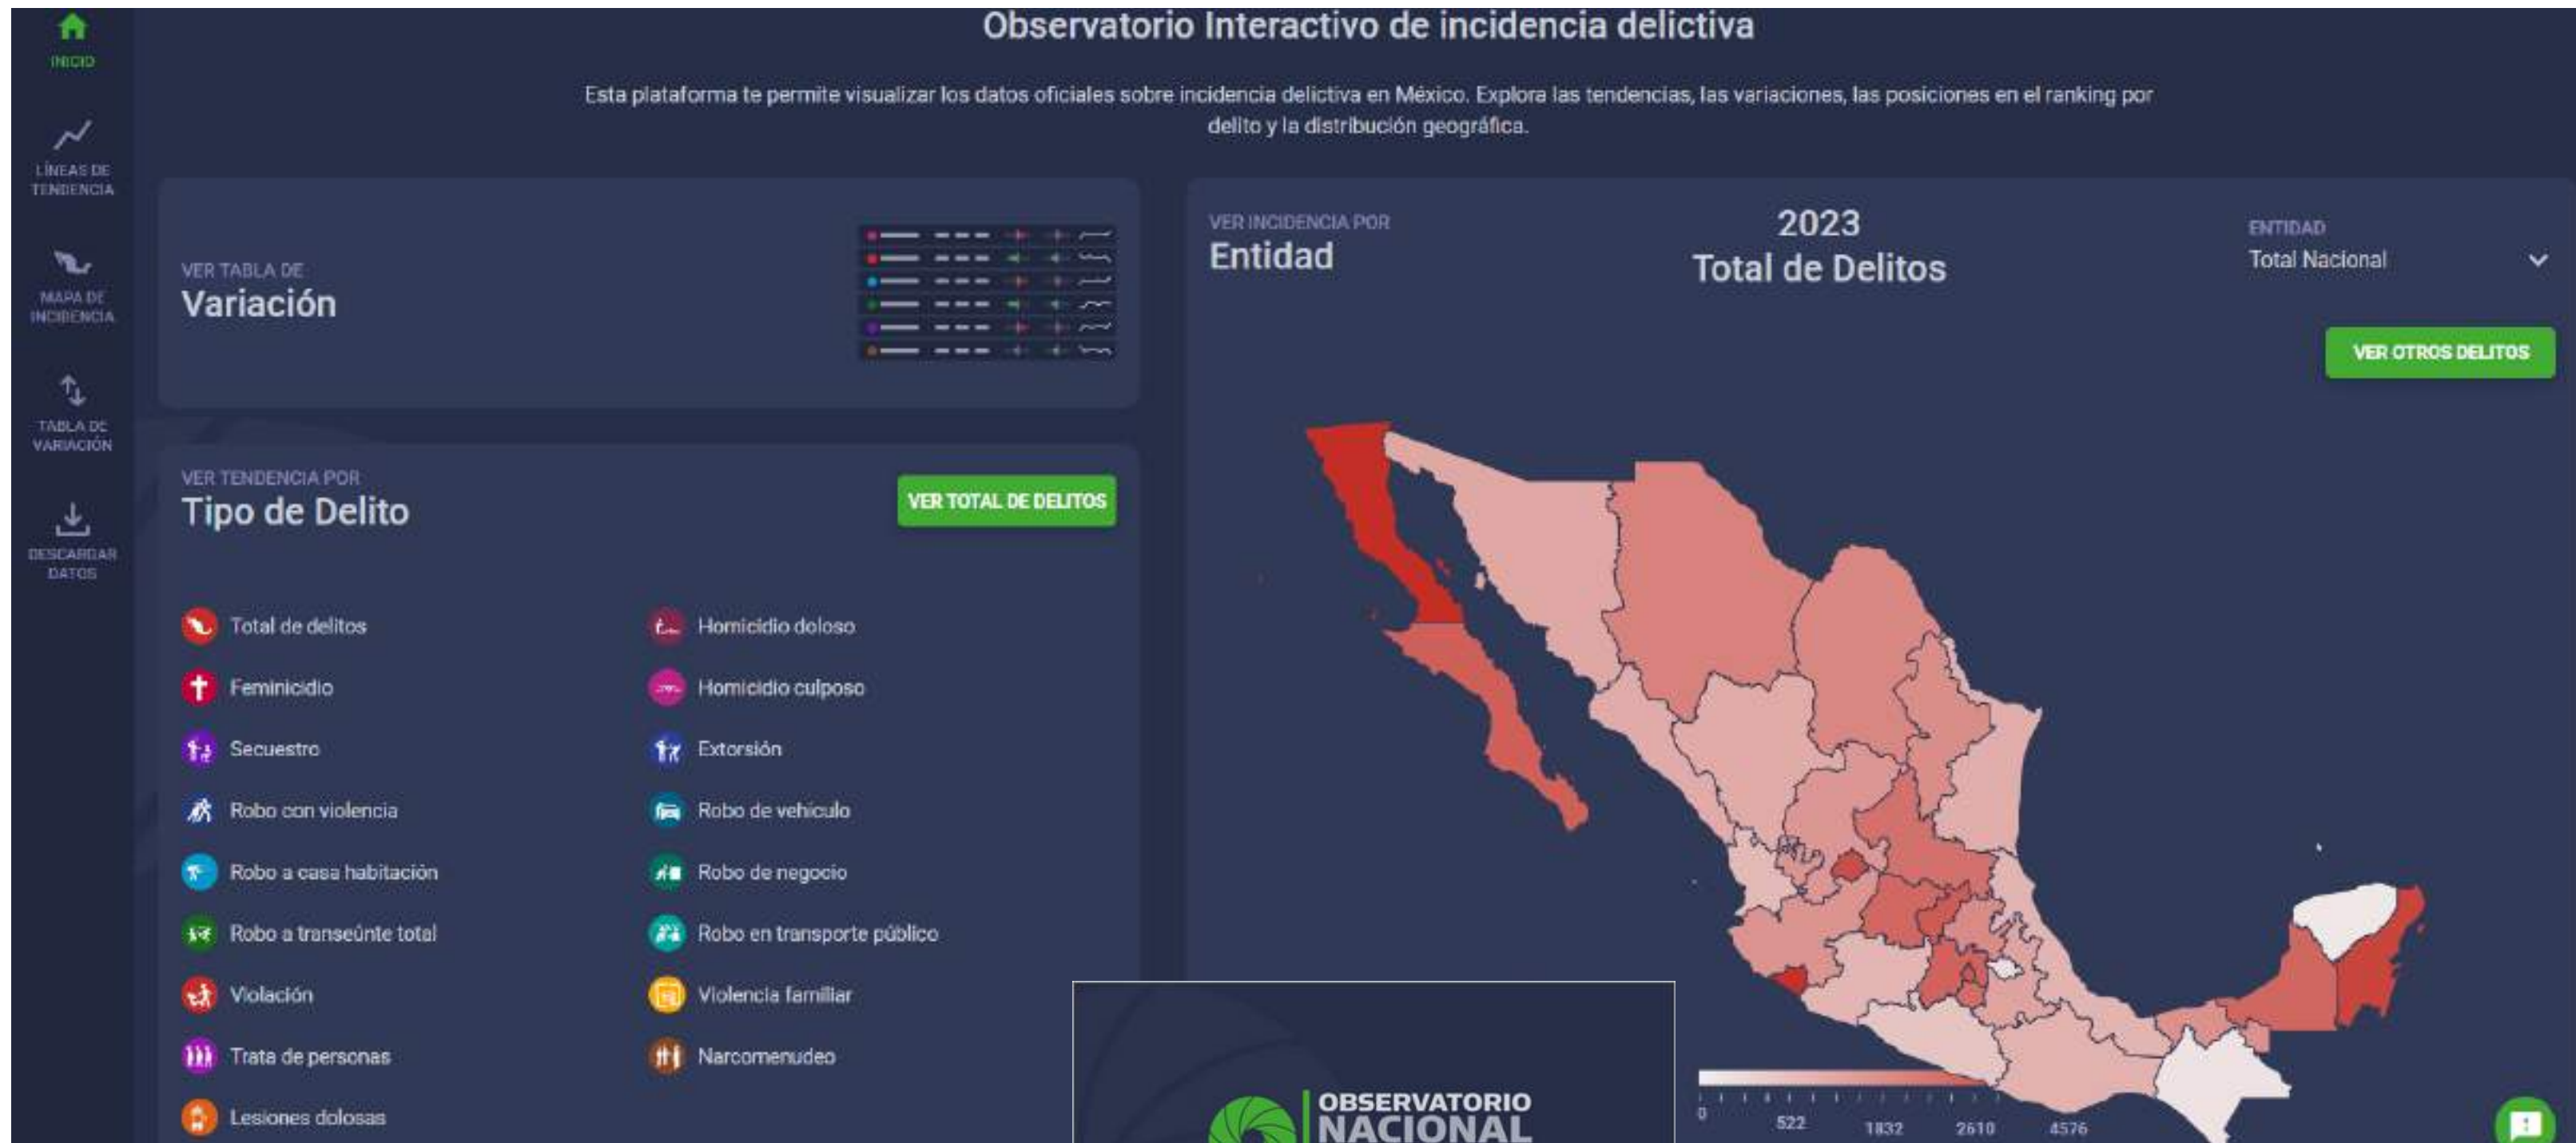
INICIO

LÍNEAS DE TENDENCIA

MAPA DE INCIDENCIA

TABLA DE VARIACIÓN

DESCARGAR DATOS

Observatorio Interactivo de incidencia delictiva

Esta plataforma te permite visualizar los datos oficiales sobre incidencia delictiva en México. Explora las tendencias, las variaciones, las posiciones en el ranking por delito y la distribución geográfica.

VER TABLA DE
Variación

VER INCIDENCIA POR
Entidad

2023
Total de Delitos

ENTIDAD
Total Nacional

VER OTROS DELITOS

VER TENDENCIA POR
Tipo de Delito

VER TOTAL DE DELITOS

Total de delitos
Feminicidio
Secuestro
Robo con violencia
Robo a casa habitación
Robo a transeúnte total
Violación
Trata de personas
Lesiones dolosas

Homicidio doloso
Homicidio culposo
Extorsión
Robo de vehículo
Robo de negocio
Robo en transporte público
Violencia familiar
Narcomenudeo

0 522 1832 2610 4576

OBSERVATORIO NACIONAL